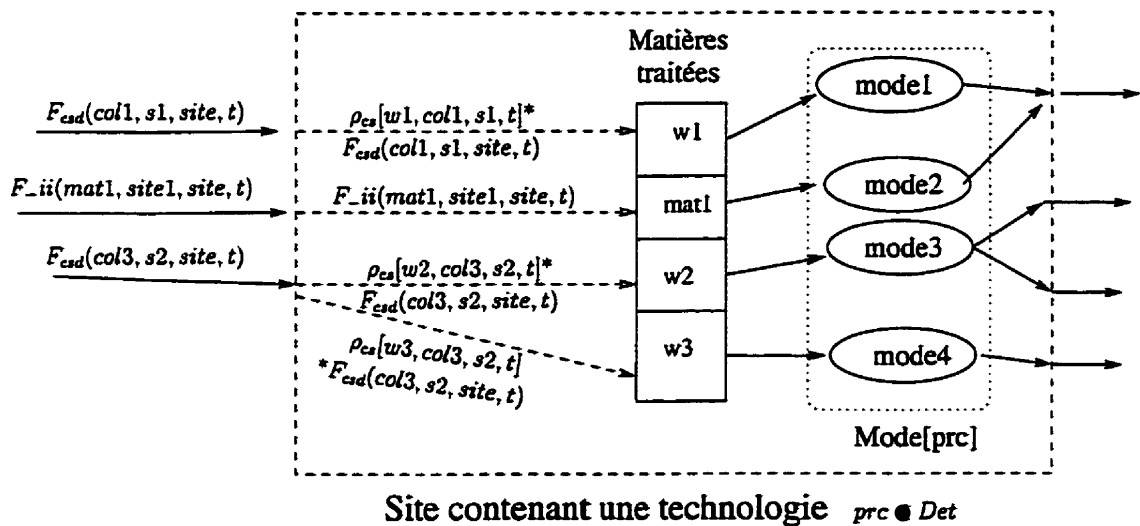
Matières traitées

$F_{csd}(col1, s1, site, t)$

$\rho_{cs}[w1, col1, s1, t]*$ $F_{csd}(col1, s1, site, t)$

w1

mode1

$F\_ii(mat1, site1, site, t)$

$F\_ii(mat1, site1, site, t)$

mat1

mode2

$F_{csd}(col3, s2, site, t)$

$\rho_{cs}[w2, col3, s2, t]*$ $F_{csd}(col3, s2, site, t)$

w2

mode3

$\rho_{cs}[w3, col3, s2, t]$ $*F_{csd}(col3, s2, site, t)$

w3

mode4

Mode[prc]

Site contenant une technologie $prc \in Det$